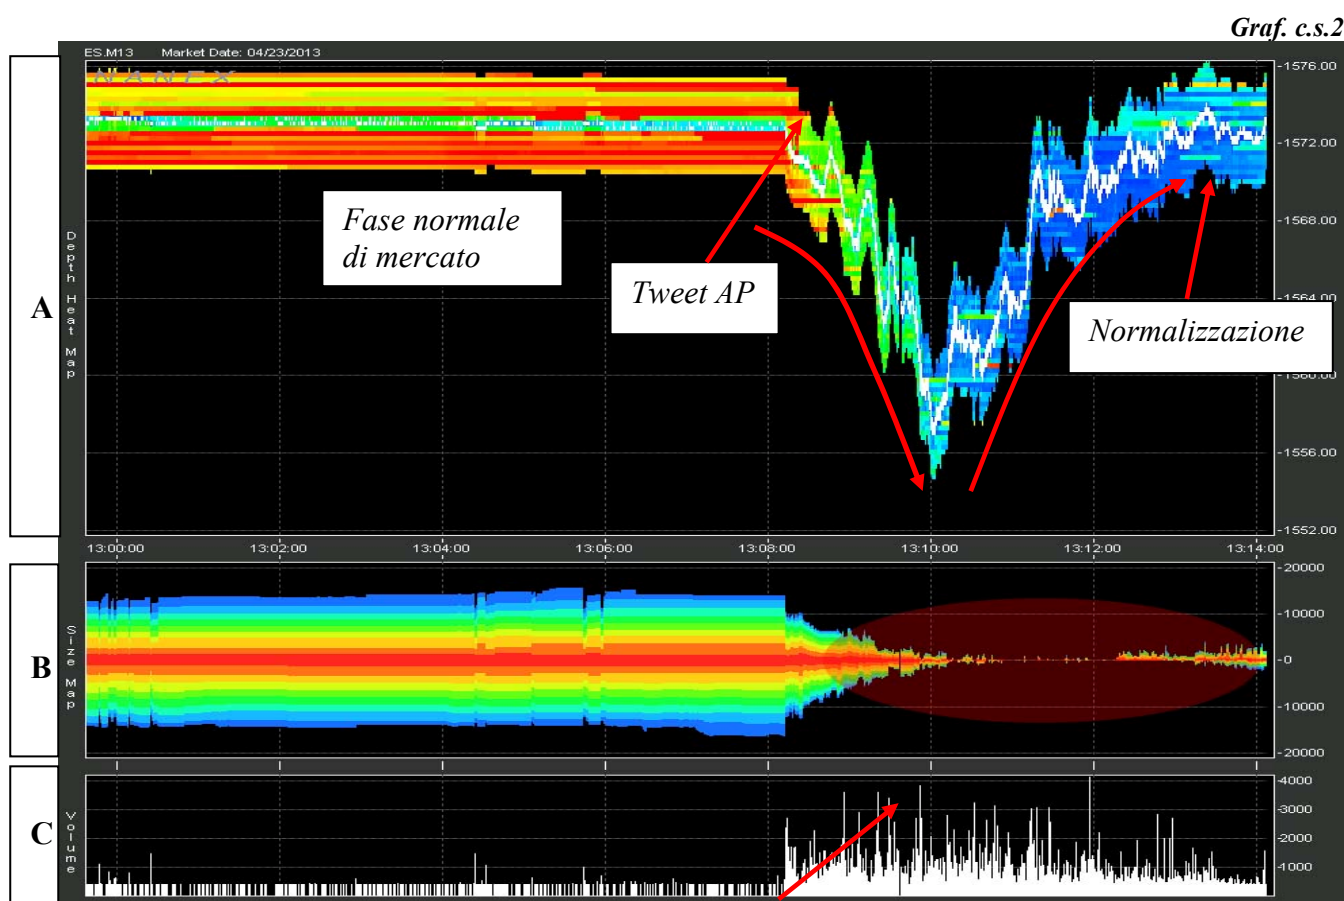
Graf. c.s.2

ES.M13 Market Date: 04/23/2013

NANEX

A

Depth Heat Map

Fase normale di mercato

Tweet AP

Normalizzazione

1576.00
1572.00
1568.00
1564.00
1560.00
1556.00
1552.00

13:00:00 13:02:00 13:04:00 13:06:00 13:08:00 13:10:00 13:12:00 13:14:00

B

Size Map

20000
10000
0
10000
20000

C

Volume

4000
3000
2000
1000